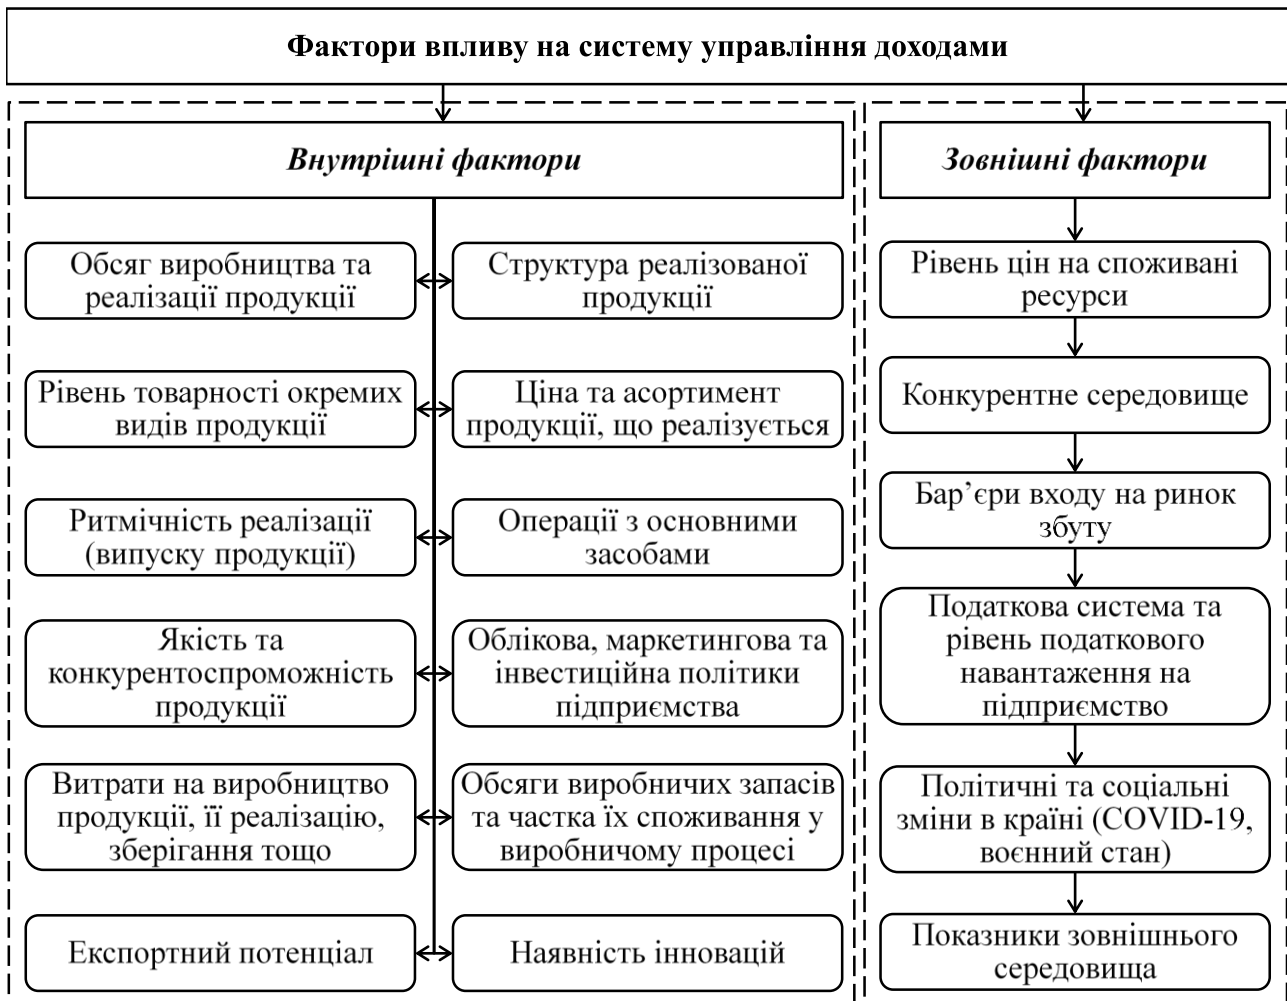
Фактори впливу на систему управління доходами

Внутрішні фактори

Обсяг виробництва та реалізації продукції

Структура реалізованої продукції

Рівень товарності окремих видів продукції

Ціна та асортимент продукції, що реалізується

Ритмічність реалізації (випуску продукції)

Операції з основними засобами

Якість та конкурентоспроможність продукції

Облікова, маркетингова та інвестиційна політики підприємства

Витрати на виробництво продукції, її реалізацію, зберігання тощо

Обсяги виробничих запасів та частка їх споживання у виробничому процесі

Експортний потенціал

Наявність інновацій

Зовнішні фактори

Рівень цін на споживані ресурси

Конкурентне середовище

Бар'єри входу на ринок збуту

Податкова система та рівень податкового навантаження на підприємство

Політичні та соціальні зміни в країні (COVID-19, воєнний стан)

Показники зовнішнього середовища